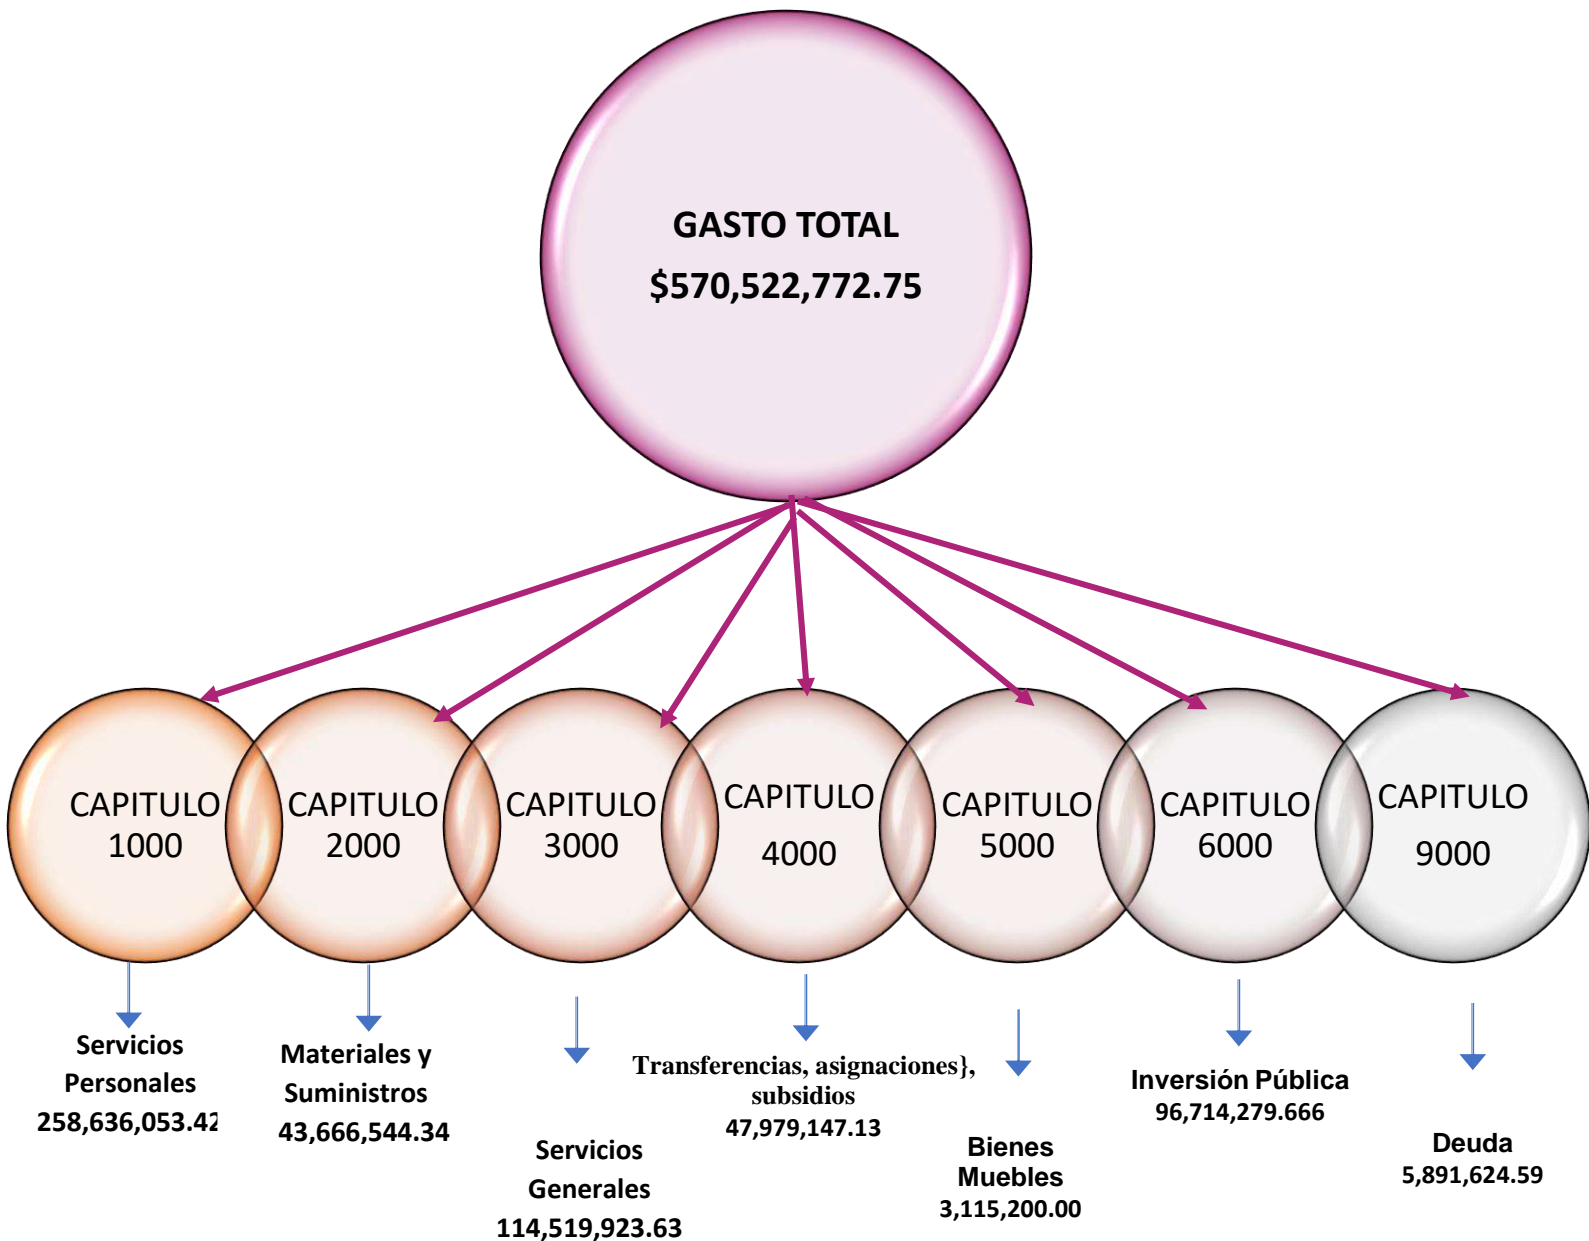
GASTO TOTAL
$570,522,772.75

CAPITULO 1000

CAPITULO 2000

CAPITULO 3000

CAPITULO 4000

CAPITULO 5000

CAPITULO 6000

CAPITULO 9000

Servicios Personales
258,636,053.42

Materiales y Suministros
43,666,544.34

Servicios Generales
114,519,923.63

Transferencias, asignaciones}, subsidios
47,979,147.13

Bienes Muebles
3,115,200.00

Inversión Pública
96,714,279.666

Deuda
5,891,624.59